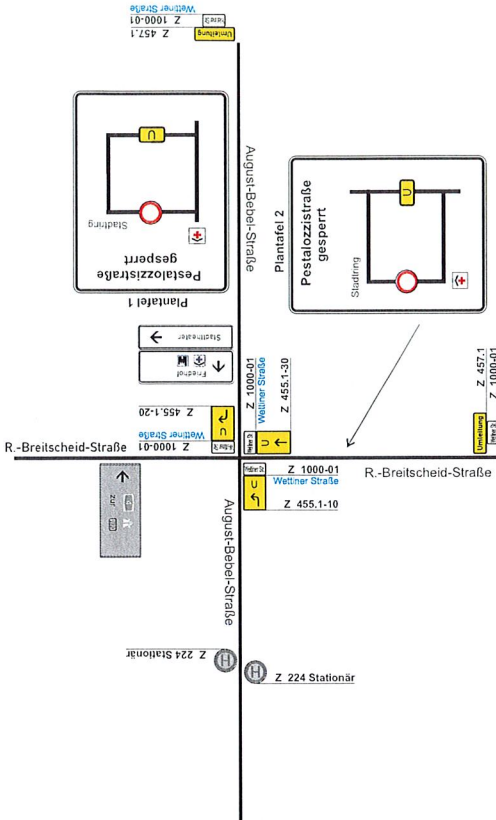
Umleitung
Z 457.1
Z 1000-01
Wettiner Straße

Pestalozzistraße
gesperrt
Stadtring
Plantafel 1

Friedhof
Stadttheater

Z 455.1-20
Z 1000-01
Wettiner Straße

R.-Breitscheid-Straße

August-Bebel-Straße

Plantafel 2

Pestalozzistraße
gesperrt
Stadtring

Z 1000-01
Wettiner Straße
Z 455.1-30

U

Umleitung
Z 457.1
Z 1000-01

R.-Breitscheid-Straße

Z 1000-01
Wettiner Straße
U
Z 455.1-10

August-Bebel-Straße

Z 224 Stationär

Z 224 Stationär